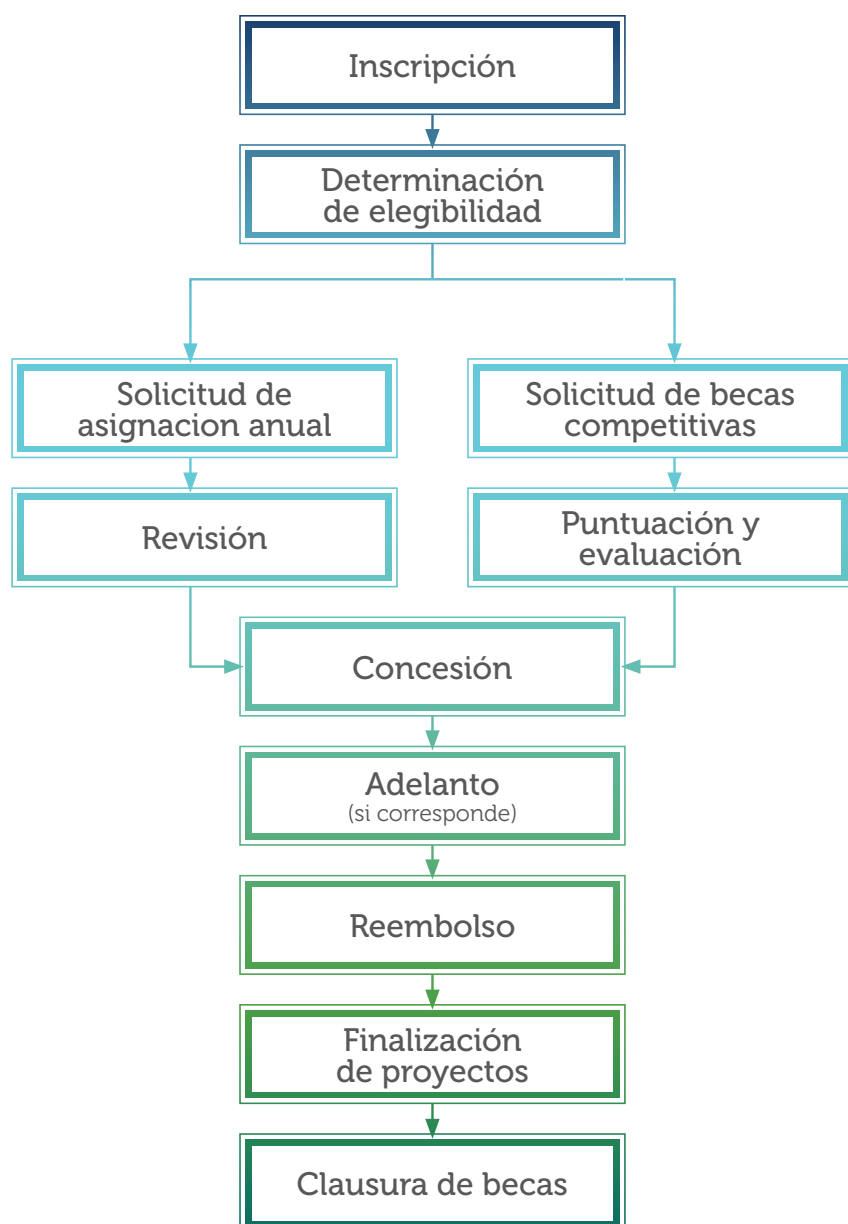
Inscripción

Determinación de elegibilidad

Solicitud de asignacion anual

Revisión

Solicitud de becas competitivas

Puntuación y evaluación

Concesión

Adelanto
(si corresponde)

Reembolso

Finalización de proyectos

Clausura de becas